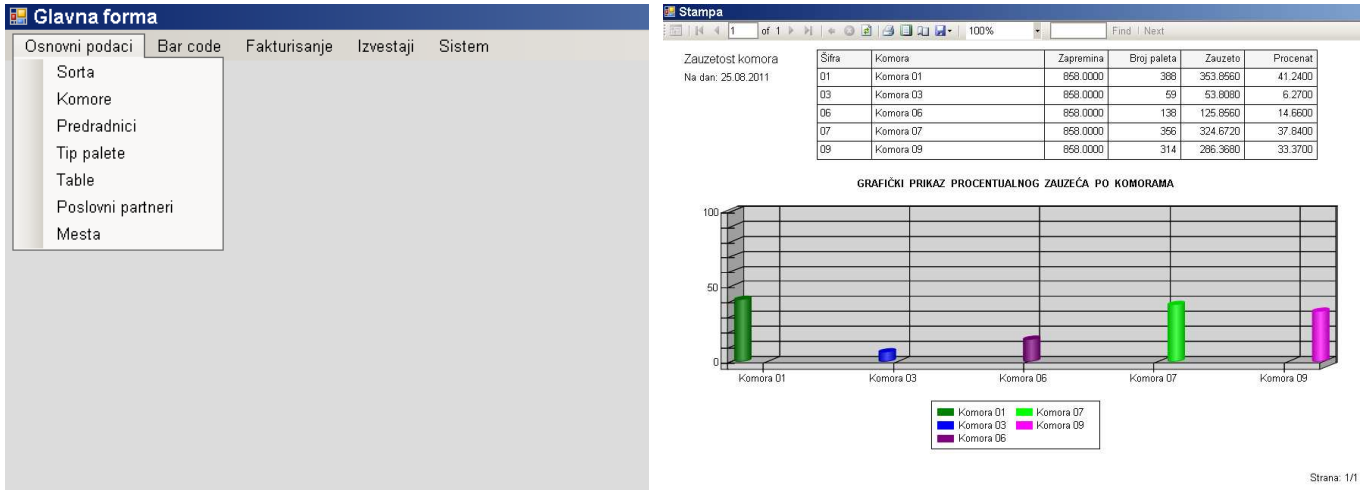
Glavna forma

Osnovni podaci | Bar code | Fakturisanje | Izvestaji | Sistem

Sorta
Komore
Predradnici
Tip palete
Table
Poslovni partneri
Mesta

Stampa

1 of 1 | 100% | Find | Next

Zauzetost komora
Na dan: 25.08.2011

| Šifra | Komora | Zapremina | Broj paleta | Zauzeto | Procenat |
|---|---|---|---|---|---|
| 01 | Komora 01 | 858.0000 | 388 | 353.8560 | 41.2400 |
| 03 | Komora 03 | 858.0000 | 59 | 53.8080 | 6.2700 |
| 06 | Komora 06 | 858.0000 | 138 | 125.8560 | 14.6600 |
| 07 | Komora 07 | 858.0000 | 356 | 324.6720 | 37.8400 |
| 09 | Komora 09 | 858.0000 | 314 | 286.3680 | 33.3700 |

GRAFIČKI PRIKAZ PROCENTUALNOG ZAUZEĆA PO KOMORAMA

100
50
0

Komora 01 | Komora 03 | Komora 06 | Komora 07 | Komora 09

Komora 01
Komora 07
Komora 03
Komora 09
Komora 06

Strana: 1/1